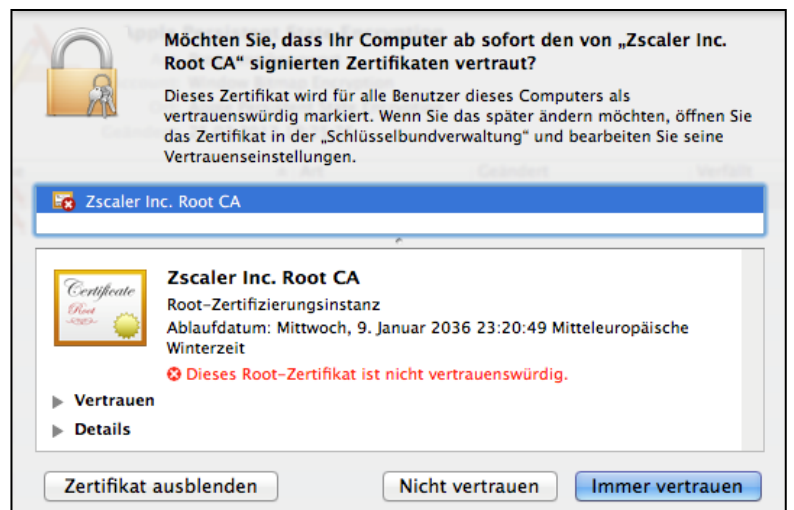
Möchten Sie, dass Ihr Computer ab sofort den von „Zscaler Inc. Root CA“ signierten Zertifikaten vertraut?

Dieses Zertifikat wird für alle Benutzer dieses Computers als vertrauenswürdig markiert. Wenn Sie das später ändern möchten, öffnen Sie das Zertifikat in der „Schlüsselbundverwaltung“ und bearbeiten Sie seine Vertrauenseinstellungen.

Zscaler Inc. Root CA

Certificate
Root

Zscaler Inc. Root CA
Root-Zertifizierungsinstanz
Ablaufdatum: Mittwoch, 9. Januar 2036 23:20:49 Mitteleuropäische Winterzeit
Dieses Root-Zertifikat ist nicht vertrauenswürdig.

Vertrauen

Details

Zertifikat ausblenden

Nicht vertrauen

Immer vertrauen